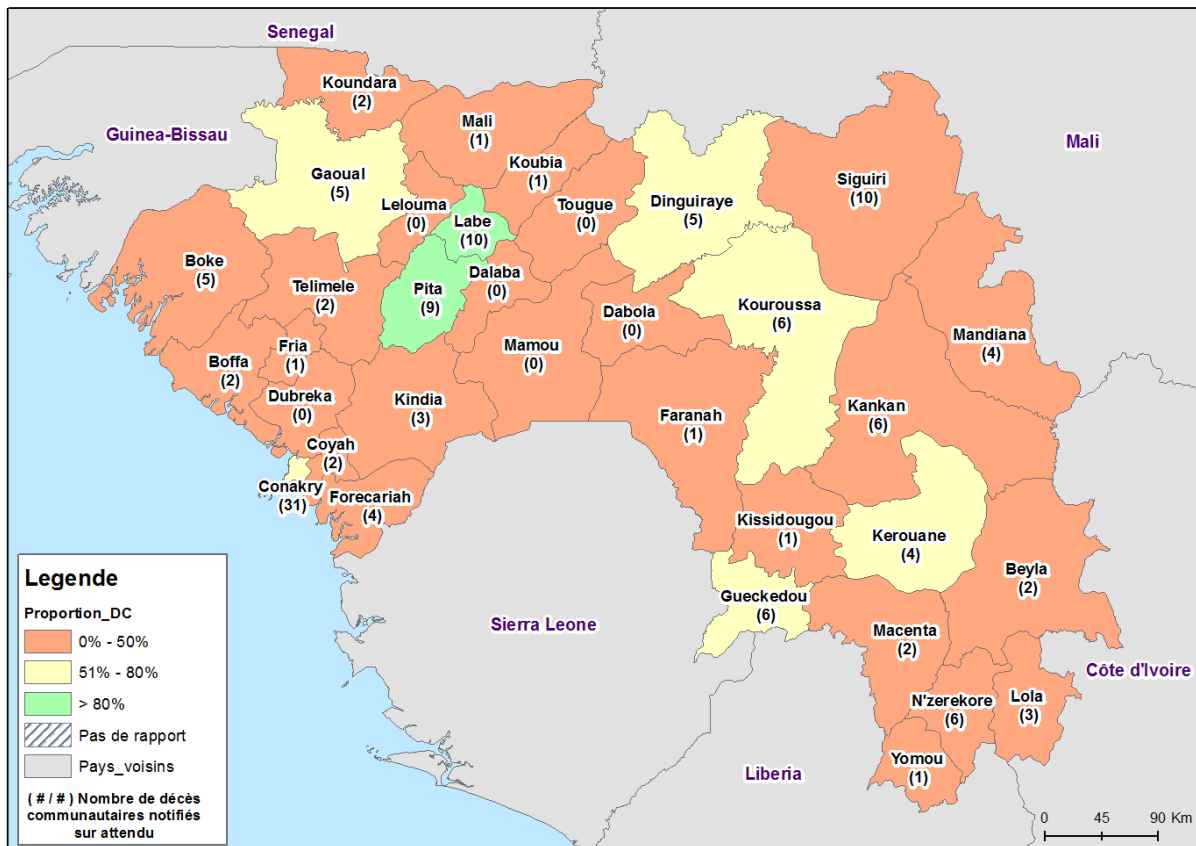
Senegal

Guinea-Bissau

Mali

Koundara
(2)

Mali
(1)

Koubia
(1)

Gaoual
(5)

Lelouma
(0)

Labe
(10)

Tougue
(0)

Dinguiraye
(5)

Siguiri
(10)

Boke
(5)

Telimele
(2)

Pita
(9)

Dalaba
(0)

Kouroussa
(6)

Dabola
(0)

Mandiana
(4)

Mamou
(0)

Fria
(1)

Boffa
(2)

Dubreka
(0)

Kindia
(3)

Faranah
(1)

Kankan
(6)

Coyah
(2)

Conakry
(31)

Forecariah
(4)

Kissidougou
(1)

Kerouane
(4)

Beyla
(2)

Gueckedou
(6)

Sierra Leone

Macenta
(2)

Côte d'Ivoire

N'zerekore
(6)

Lola
(3)

Yomou
(1)

Liberia

Legende
Proportion_DC
0% - 50%
51% - 80%
> 80%
Pas de rapport
Pays_voisins

( # / # ) Nombre de décès communautaires notifiés sur attendu

0 45 90 Km